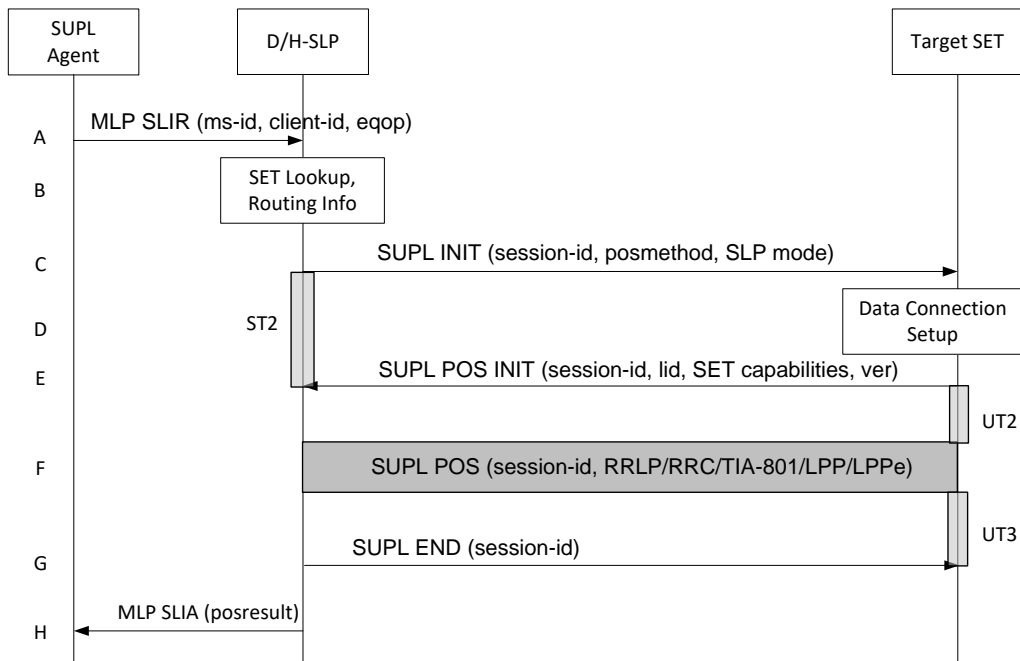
SUPL Agent

D/H-SLP

Target SET

A

MLP SLIR (ms-id, client-id, eqop)

B

SET Lookup, Routing Info

C

SUPL INIT (session-id, posmethod, SLP mode)

D

ST2

Data Connection Setup

E

SUPL POS INIT (session-id, lid, SET capabilities, ver)

UT2

F

SUPL POS (session-id, RRLP/RRC/TIA-801/LPP/LPPe)

UT3

G

SUPL END (session-id)

H

MLP SLIA (posresult)